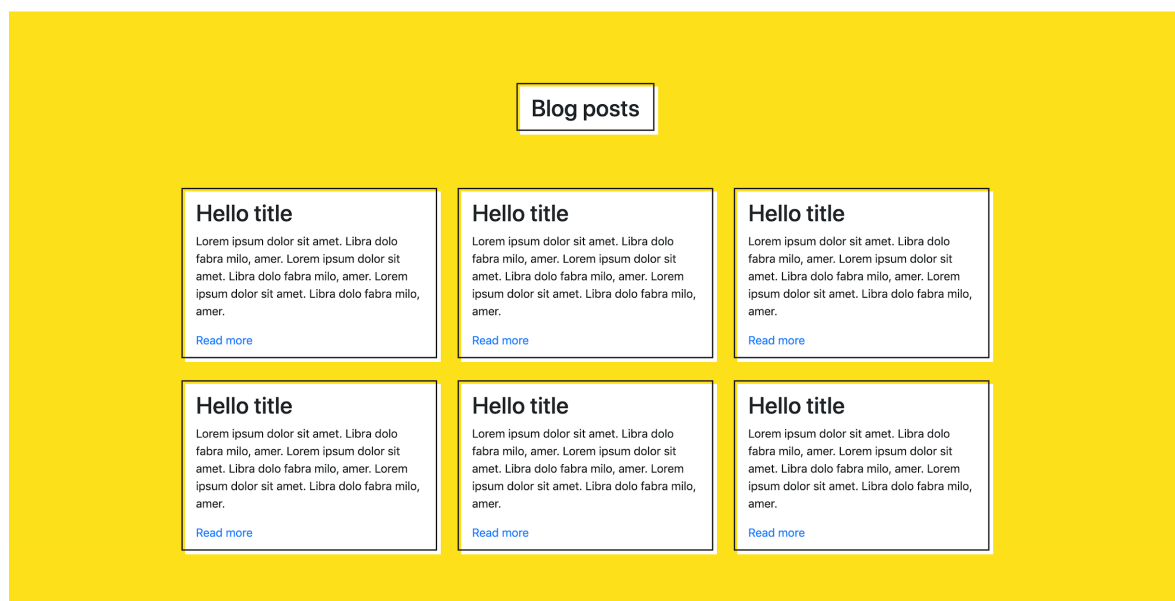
Blog posts

Hello title

Lorem ipsum dolor sit amet. Libra dolo fabra milo, amer. Lorem ipsum dolor sit amet. Libra dolo fabra milo, amer. Lorem ipsum dolor sit amet. Libra dolo fabra milo, amer.

Read more

Hello title

Lorem ipsum dolor sit amet. Libra dolo fabra milo, amer. Lorem ipsum dolor sit amet. Libra dolo fabra milo, amer. Lorem ipsum dolor sit amet. Libra dolo fabra milo, amer.

Read more

Hello title

Lorem ipsum dolor sit amet. Libra dolo fabra milo, amer. Lorem ipsum dolor sit amet. Libra dolo fabra milo, amer. Lorem ipsum dolor sit amet. Libra dolo fabra milo, amer.

Read more

Hello title

Lorem ipsum dolor sit amet. Libra dolo fabra milo, amer. Lorem ipsum dolor sit amet. Libra dolo fabra milo, amer. Lorem ipsum dolor sit amet. Libra dolo fabra milo, amer.

Read more

Hello title

Lorem ipsum dolor sit amet. Libra dolo fabra milo, amer. Lorem ipsum dolor sit amet. Libra dolo fabra milo, amer. Lorem ipsum dolor sit amet. Libra dolo fabra milo, amer.

Read more

Hello title

Lorem ipsum dolor sit amet. Libra dolo fabra milo, amer. Lorem ipsum dolor sit amet. Libra dolo fabra milo, amer. Lorem ipsum dolor sit amet. Libra dolo fabra milo, amer.

Read more